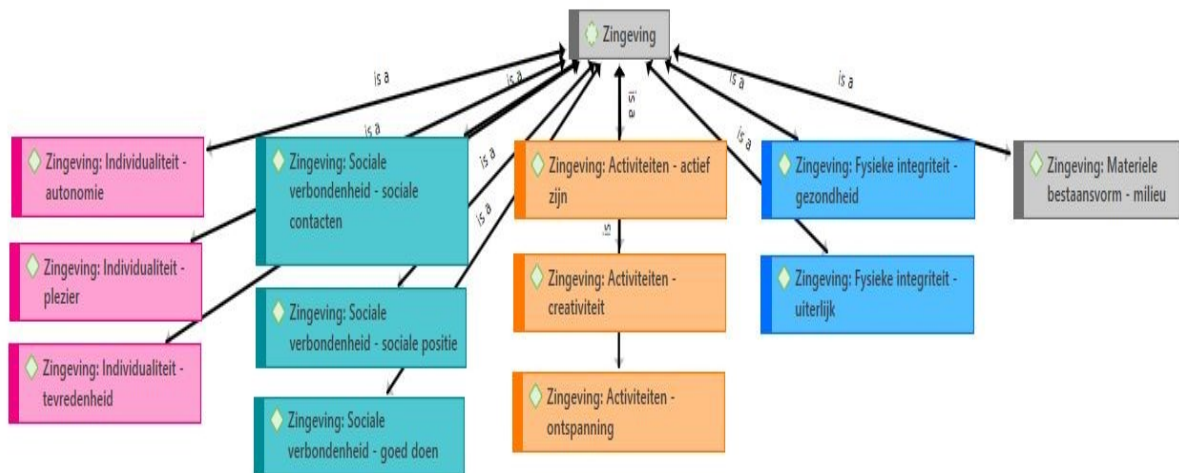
Zingeving

is a

is a

is a

is a

is a

is a

is a

is a

is a

Zingeving: Individualiteit - autonomie

Zingeving: Individualiteit - plezier

Zingeving: Individualiteit - tevredenheid

Zingeving: Sociale verbondenheid - sociale contacten

Zingeving: Sociale verbondenheid - sociale positie

Zingeving: Sociale verbondenheid - goed doen

Zingeving: Activiteiten - actief zijn

is a

Zingeving: Activiteiten - creativiteit

Zingeving: Activiteiten - ontspanning

Zingeving: Fysieke integriteit - gezondheid

Zingeving: Fysieke integriteit - uiterlijk

Zingeving: Materiele bestaansvorm - milieu